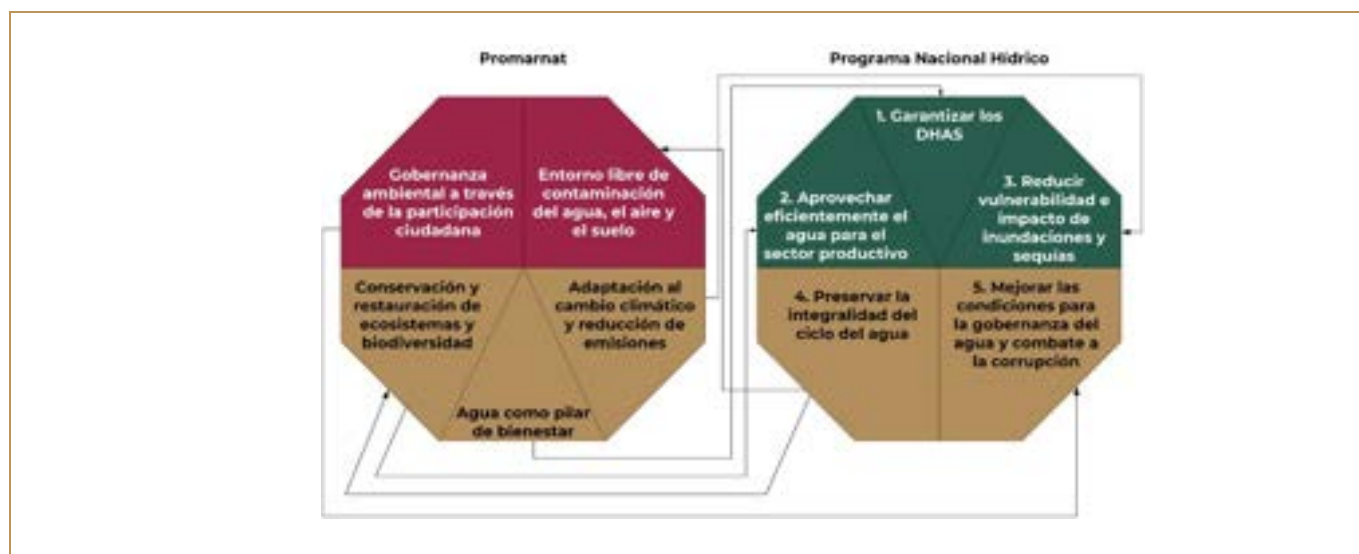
Promarnat

Programa Nacional Hídrico

Gobernanza ambiental a través de la participación ciudadana

Entorno libre de contaminación del agua, el aire y el suelo

Conservación y restauración de ecosistemas y biodiversidad

Adaptación al cambio climático y reducción de emisiones

Agua como pilar de bienestar

1. Garantizar los DHAS

2. Aprovechar eficientemente el agua para el sector productivo

3. Reducir vulnerabilidad e impacto de inundaciones y sequías

4. Preservar la integralidad del ciclo del agua

5. Mejorar las condiciones para la gobernanza del agua y combate a la corrupción